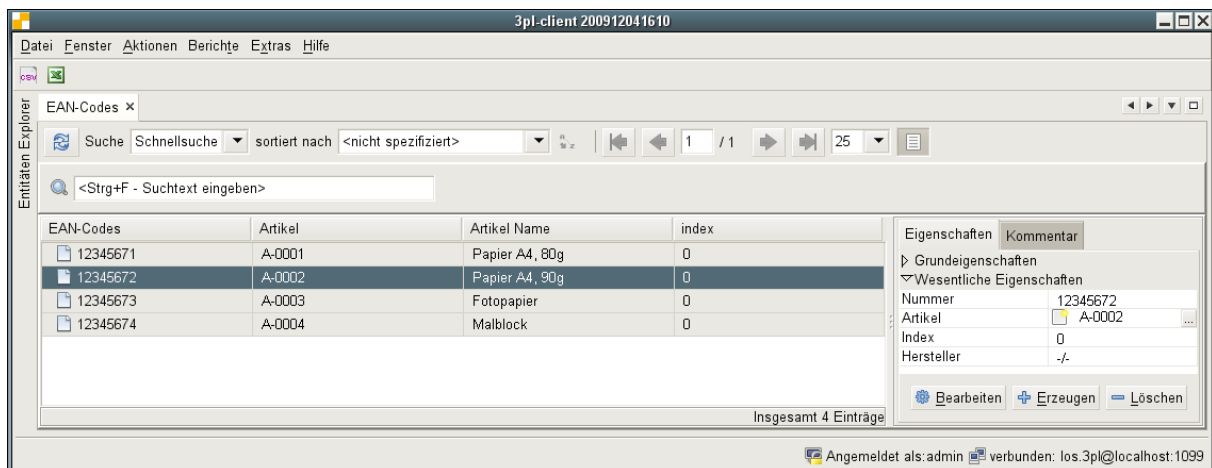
3pl-client 200912041610

Datei Fenster Aktionen Berichte Extras Hilfe

csv

Entitäten Explorer

EAN-Codes ×

Suche Schnellsuche ▼ sortiert nach <nicht spezifiziert> ▼ 1 /1 25 ▼

<Strg+F - Suchtext eingeben>

| EAN-Codes | Artikel | Artikel Name | index |
|---|---|---|---|
| 12345671 | A-0001 | Papier A4, 80g | 0 |
| 12345672 | A-0002 | Papier A4, 90g | 0 |
| 12345673 | A-0003 | Fotopapier | 0 |
| 12345674 | A-0004 | Malblock | 0 |

Insgesamt 4 Einträge

Eigenschaften Kommentar

▷ Grundeigenschaften
▽Wesentliche Eigenschaften

| | |
|---|---|
| Nummer | 12345672 |
| Artikel | A-0002 ... |
| Index | 0 |
| Hersteller | -/- |

Bearbeiten Erzeugen Löschen

Angemeldet als:admin verbunden: los.3pl@localhost:1099